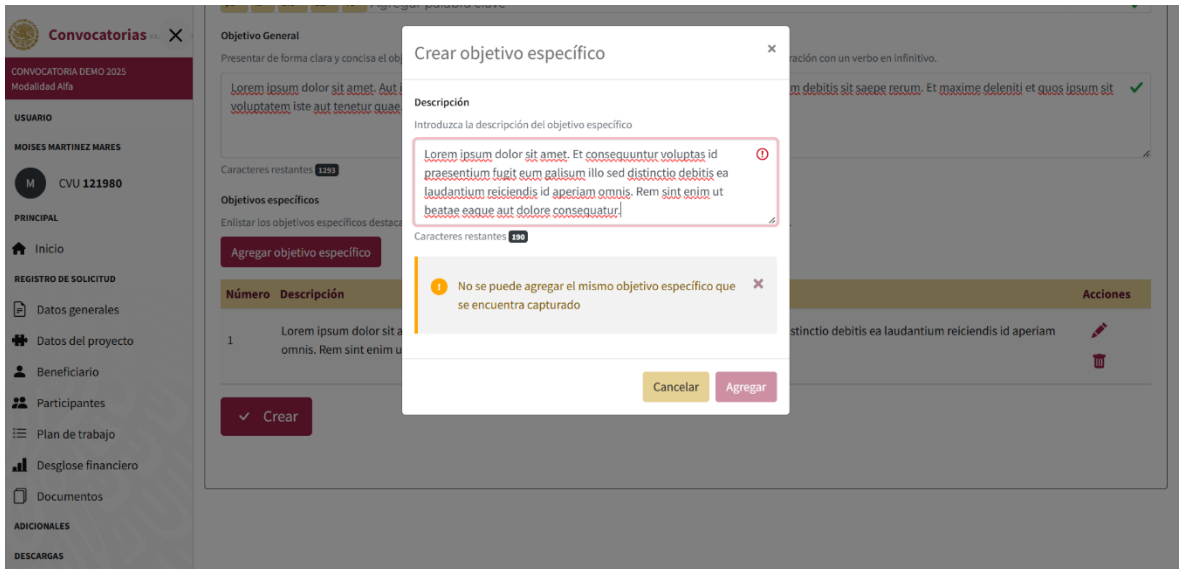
Convocatorias
CONVOCATORIA DEMO 2025
Modalidad Alfa
USUARIO
MOISES MARTINEZ MARES
M CVU 121980
PRINCIPAL
Inicio
REGISTRO DE SOLICITUD
Datos generales
Datos del proyecto
Beneficiario
Participantes
Plan de trabajo
Desglose financiero
Documentos
ADICIONALES
DESCARGAS

Objetivo General
Presentar de forma clara y concisa el obj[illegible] ración con un verbo en infinitivo.
Lorem ipsum dolor sit amet. Aut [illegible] m debitis sit saepe rerum. Et maxime deleniti et quos ipsum sit voluptatem iste aut tenetur quae.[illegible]
Caracteres restantes 1293
Objetivos específicos
Enlistar los objetivos específicos destaca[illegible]
Agregar objetivo específico

| Número | Descripción | Acciones |
|---|---|---|
| 1 | Lorem ipsum dolor sit a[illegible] stinctio debitis ea laudantium reiciendis id aperiam omnis. Rem sint enim u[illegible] | |

Crear

Crear objetivo específico
×
Descripción
Introduzca la descripción del objetivo específico
Lorem ipsum dolor sit amet. Et consequuntur voluptas id praesentium fugit eum galisum illo sed distinctio debitis ea laudantium reiciendis id aperiam omnis. Rem sint enim ut beatae eaque aut dolore consequatur.
Caracteres restantes 190
No se puede agregar el mismo objetivo específico que se encuentra capturado
Cancelar
Agregar